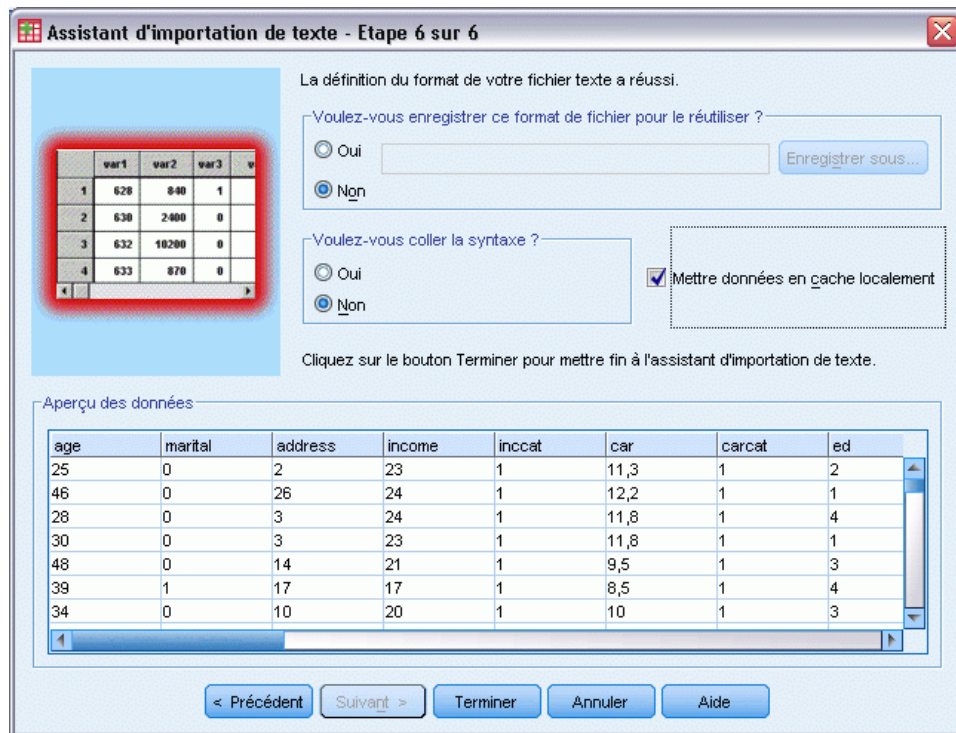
Assistant d'importation de texte - Etape 6 sur 6

| | var1 | var2 | var3 |
|---|---|---|---|
| 1 | 628 | 840 | 1 |
| 2 | 630 | 2400 | 0 |
| 3 | 632 | 10200 | 0 |
| 4 | 633 | 870 | 0 |

La définition du format de votre fichier texte a réussi.

Voulez-vous enregistrer ce format de fichier pour le réutiliser ?

Oui

Enregistrer sous...

Non

Voulez-vous coller la syntaxe ?

Oui

Non

Mettre données en cache localement

Cliquez sur le bouton Terminer pour mettre fin à l'assistant d'importation de texte.

Aperçu des données

| age | marital | address | income | inccat | car | carcat | ed |
|---|---|---|---|---|---|---|---|
| 25 | 0 | 2 | 23 | 1 | 11,3 | 1 | 2 |
| 46 | 0 | 26 | 24 | 1 | 12,2 | 1 | 1 |
| 28 | 0 | 3 | 24 | 1 | 11,8 | 1 | 4 |
| 30 | 0 | 3 | 23 | 1 | 11,8 | 1 | 1 |
| 48 | 0 | 14 | 21 | 1 | 9,5 | 1 | 3 |
| 39 | 1 | 17 | 17 | 1 | 8,5 | 1 | 4 |
| 34 | 0 | 10 | 20 | 1 | 10 | 1 | 3 |

< Précédent Suivant > Terminer Annuler Aide